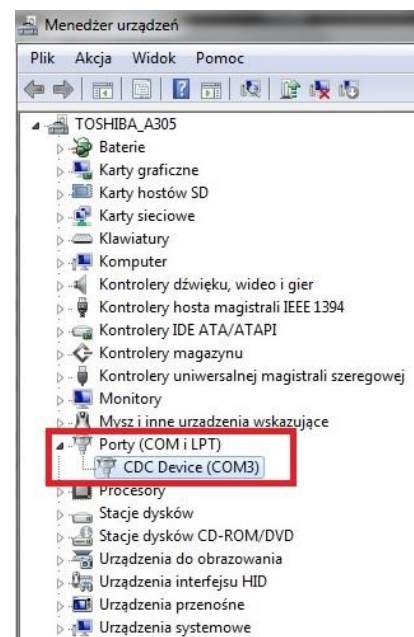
Menedżer urządzeń

Plik Akcja Widok Pomoc

TOSHIBA_A305
Baterie
Karty graficzne
Karty hostów SD
Karty sieciowe
Klawiatury
Komputer
Kontrolery dźwięku, wideo i gier
Kontrolery hosta magistrali IEEE 1394
Kontrolery IDE ATA/ATAPI
Kontrolery magazynu
Kontrolery uniwersalnej magistrali szeregowej
Monitory
Mysz i inne urządzenia wskazujące
Porty (COM i LPT)
CDC Device (COM3)
Procesory
Stacje dysków
Stacje dysków CD-ROM/DVD
Urządzenia do obrazowania
Urządzenia interfejsu HID
Urządzenia przenośne
Urządzenia systemowe